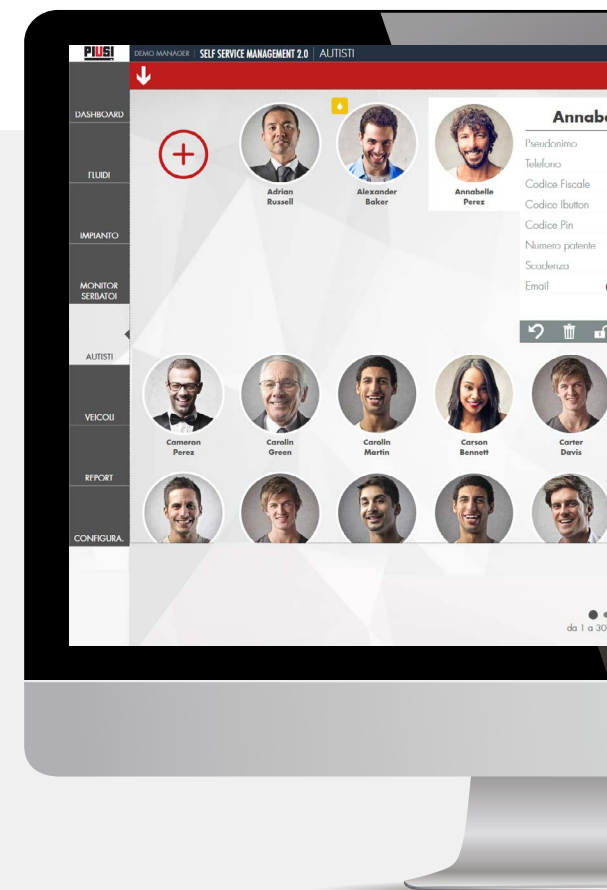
PIUSI DEMO MANAGER SELF SERVICE MANAGEMENT 2.0 | AUTISTI

DASHBOARD

FLUIDI

IMPIANTO

MONITOR SERBATOI

AUTISTI

VEICOLI

REPORT

CONFIGURA.

Adrian Russell

Alexander Baker

Annabelle Perez

Annab

Pseudonimo

Telefono

Codice Fiscale

Codice Ibutton

Codice Pin

Numero patente

Scadenza

Email

Cameron Perez

Carolin Green

Carolin Martin

Carson Bennett

Carter Davis

da 1 a 30